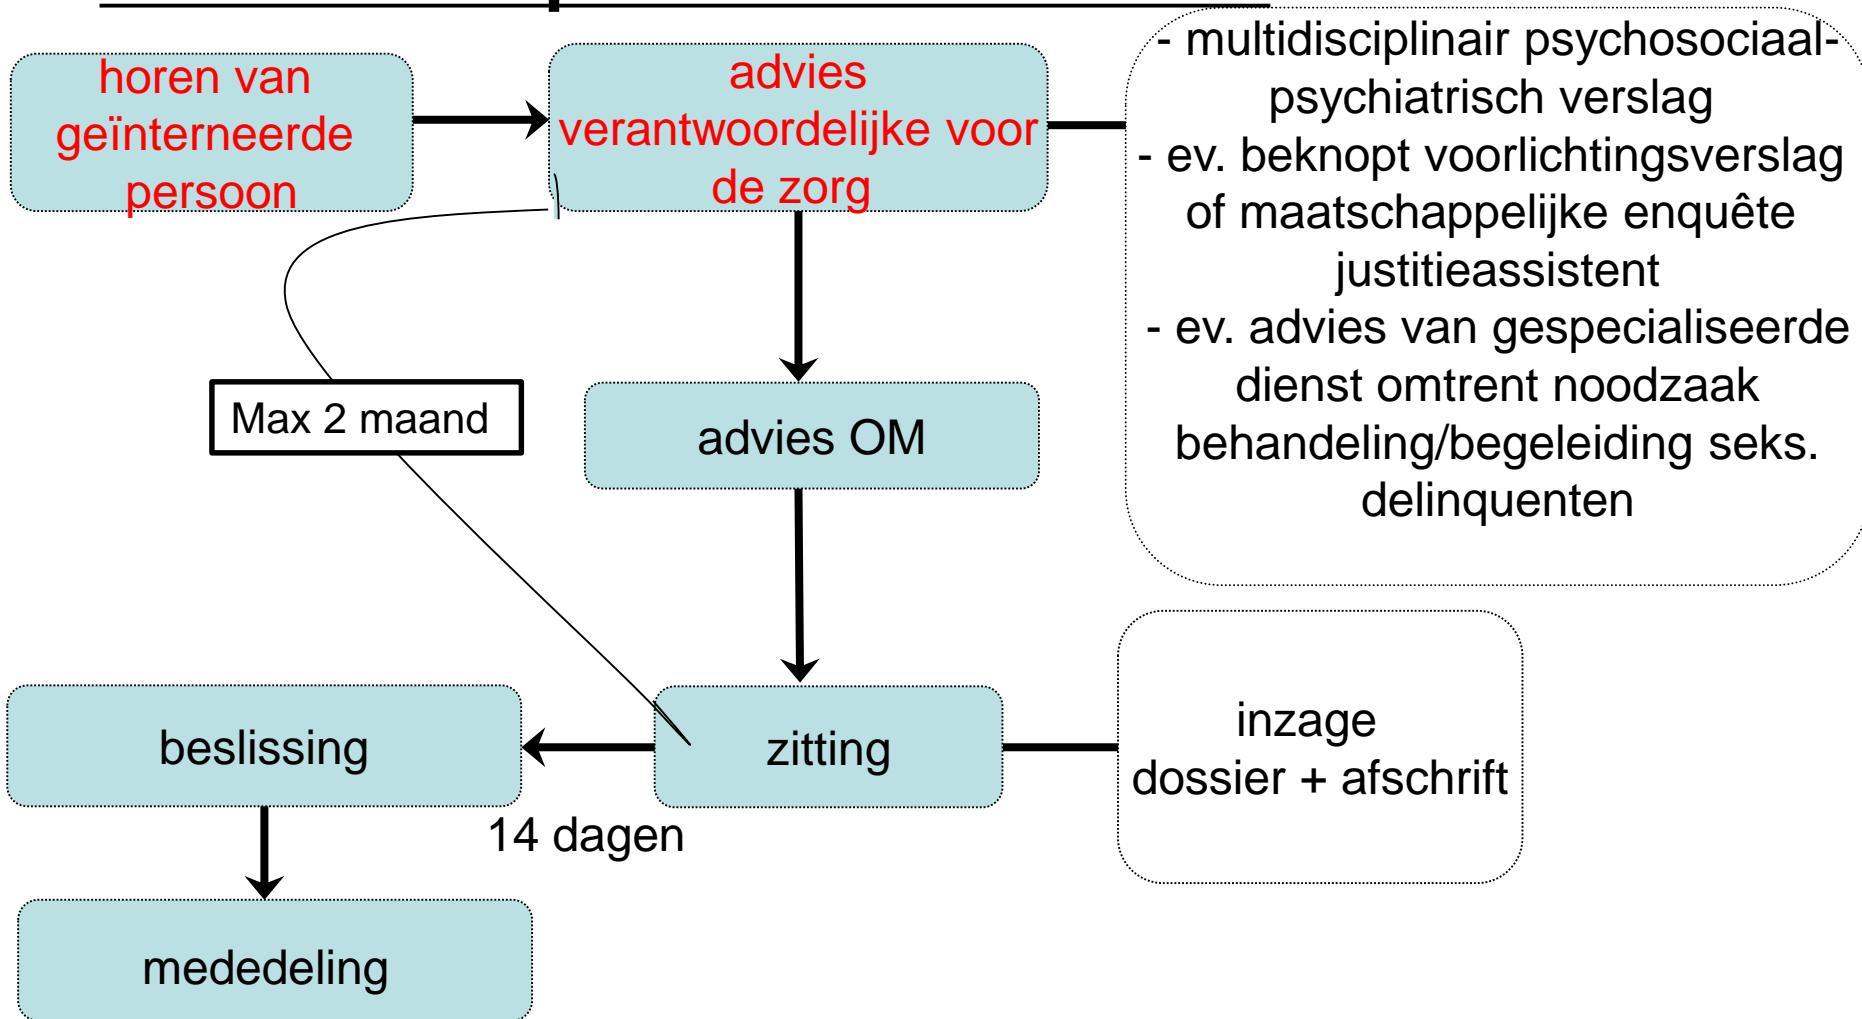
horen van geïnterneerde persoon

advies verantwoordelijke voor de zorg

- multidisciplinair psychosociaal-psychiatrisch verslag
- ev. beknopt voorlichtingsverslag of maatschappelijke enquête justitieassistent
- ev. advies van gespecialiseerde dienst omtrent noodzaak behandeling/begeleiding seks. delinquenten

Max 2 maand

advies OM

inzage dossier + afschrift

beslissing

zitting

14 dagen

mededeling